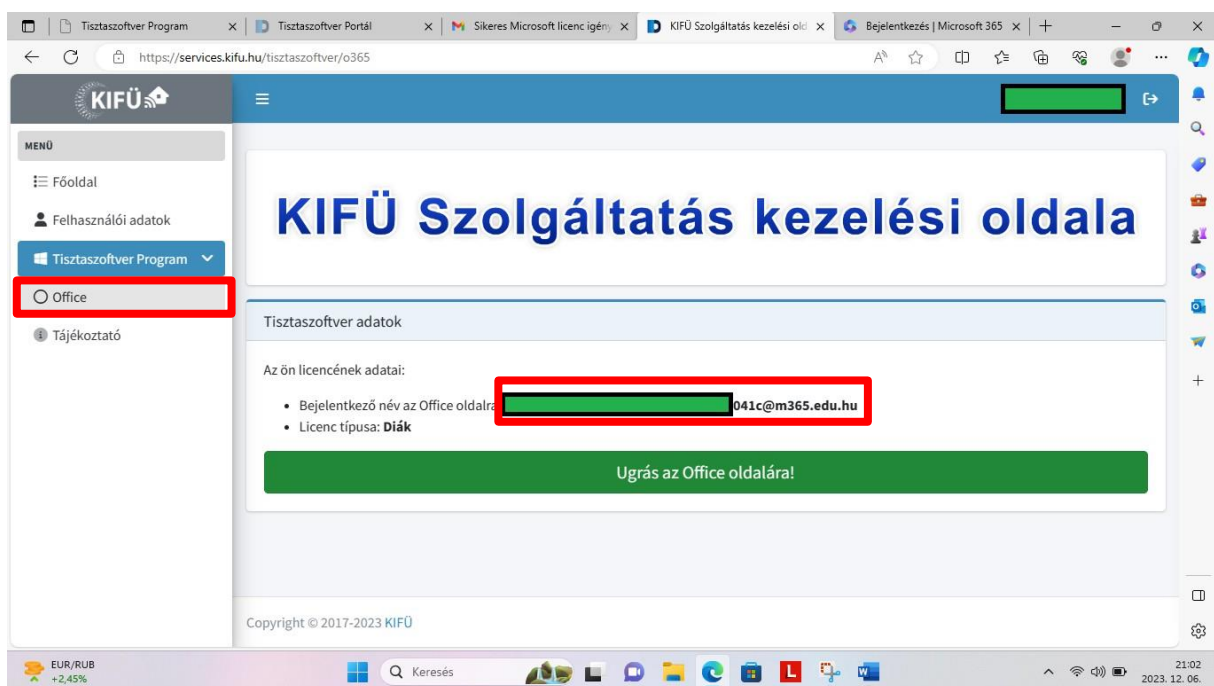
Tisztaszoftver Program
Tisztaszoftver Portál
Sikeres Microsoft licenc igény
KIFÜ Szolgáltatás kezelési old
Bejelentkezés | Microsoft 365

https://services.kifu.hu/tisztaszoftver/o365

KIFÜ

MENÜ
Főoldal
Felhasználói adatok
Tisztaszoftver Program
Office
Tájékoztató

KIFÜ Szolgáltatás kezelési oldala

Tisztaszoftver adatok

Az ön licencének adatai:

• Bejelentkező név az Office oldalra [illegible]041c@m365.edu.hu
• Licenc típusa: Diák

Ugrás az Office oldalára!

Copyright © 2017-2023 KIFÜ

EUR/RUB +2,45%
Keresés
21:02
2023. 12. 06.